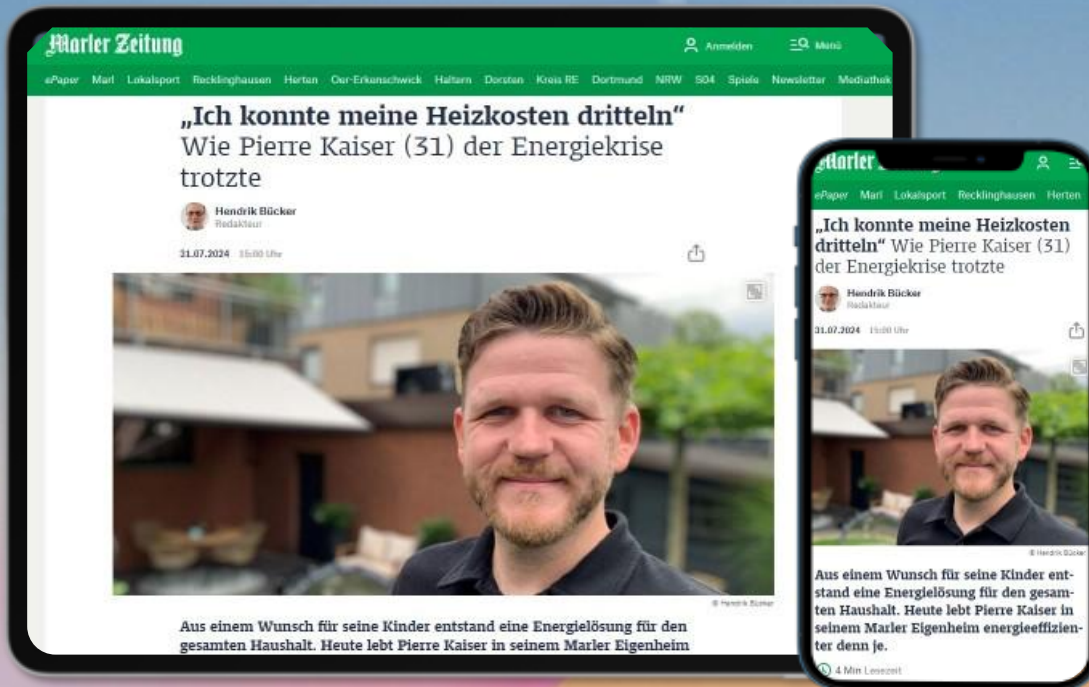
Marler Zeitung

Anmelden

Menü

ePaper Marl Lokalsport Recklinghausen Herten Oer-Erkenschwick Haltern Dorsten Kreis RE Dortmund NRW S04 Spiele Newsletter Mediathek

„Ich konnte meine Heizkosten dritteln“ Wie Pierre Kaiser (31) der Energiekrise trotzte

Hendrik Bücker
Redakteur

31.07.2024 15:00 Uhr

© Hendrik Bücker

Aus einem Wunsch für seine Kinder entstand eine Energielösung für den gesamten Haushalt. Heute lebt Pierre Kaiser in seinem Marler Eigenheim

Marler

ePaper Marl Lokalsport Recklinghausen Herten

„Ich konnte meine Heizkosten dritteln“ Wie Pierre Kaiser (31) der Energiekrise trotzte

Hendrik Bücker
Redakteur

31.07.2024 15:00 Uhr

© Hendrik Bücker

Aus einem Wunsch für seine Kinder entstand eine Energielösung für den gesamten Haushalt. Heute lebt Pierre Kaiser in seinem Marler Eigenheim energieeffizienter denn je.

4 Min Lesezeit